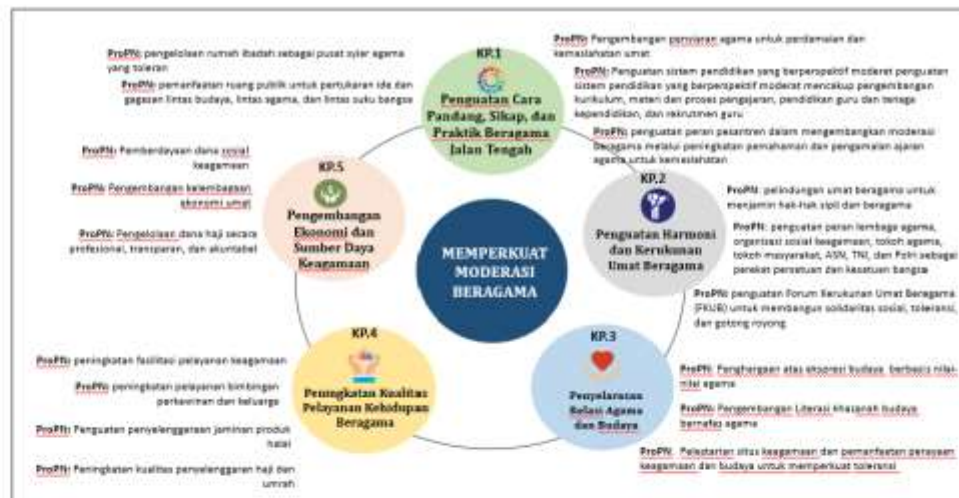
MEMPERKUAT MODERASI BERAGAMA

KP.1
Penguatan Cara Pandang, Sikap, dan Praktik Beragama Jalan Tengah

ProPN: pengelolaan rumah ibadah sebagai pusat syiar agama yang toleran

ProPN: pemanfaatan ruang publik untuk pertukaran ide dan gagasan lintas budaya, lintas agama, dan lintas suku bangsa

ProPN: Pengembangan penyiaran agama untuk perdamaian dan kemaslahatan umat

ProPN: Penguatan sistem pendidikan yang berperspektif moderat penguatan sistem pendidikan yang berperspektif moderat mencakup pengembangan kurikulum, materi dan proses pengajaran, pendidikan guru dan tenaga kependidikan, dan rekrutmen guru

ProPN: penguatan peran pesantren dalam mengembangkan moderasi beragama melalui peningkatan pemahaman dan pengamalan ajaran agama untuk kemaslahatan

KP.2
Penguatan Harmoni dan Kerukunan Umat Beragama

ProPN: pelindungan umat beragama untuk menjamin hak-hak sipil dan beragama

ProPN: penguatan peran lembaga agama, organisasi sosial keagamaan, tokoh agama, tokoh masyarakat, ASN, TNI, dan Polri sebagai perekat persatuan dan kesatuan bangsa

ProPN: penguatan Forum Kerukunan Umat Beragama (FKUB) untuk membangun solidaritas sosial, toleransi, dan gotong royong

KP.3
Penyelarasan Relasi Agama dan Budaya

ProPN: Penghargaan atas ekspresi budaya berbasis nilai-nilai agama

ProPN: Pengembangan Literasi khasanah budaya bernafas agama

ProPN: Pelestarian situs keagamaan dan pemanfaatan perayaan keagamaan dan budaya untuk memperkuat toleransi

KP.4
Peningkatan Kualitas Pelayanan Kehidupan Beragama

ProPN: peningkatan fasilitasi pelayanan keagamaan

ProPN: peningkatan pelayanan bimbingan perkawinan dan keluarga

ProPN: Penguatan penyelenggaraan jaminan produk halal

ProPN: Peningkatan kualitas penyelenggaraan haji dan umrah

KP.5
Pengembangan Ekonomi dan Sumber Daya Keagamaan

ProPN: Pemberdayaan dana sosial keagamaan

ProPN: Pengembangan kelembagaan ekonomi umat

ProPN: Pengelolaan dana haji secara profesional, transparan, dan akuntabel